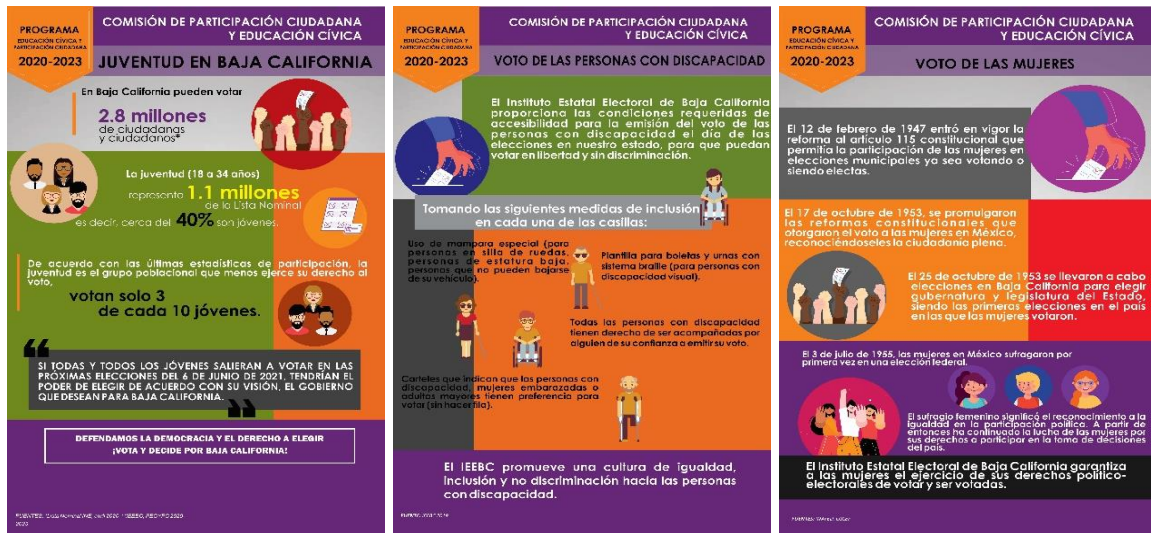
PROGRAMA
EDUCACIÓN CÍVICA Y PARTICIPACIÓN CIUDADANA
2020-2023

COMISIÓN DE PARTICIPACIÓN CIUDADANA Y EDUCACIÓN CÍVICA

JUVENTUD EN BAJA CALIFORNIA

En Baja California pueden votar

2.8 millones de ciudadanas y ciudadanos*

La juventud (18 a 34 años) representa 1.1 millones de la Lista Nominal es decir, cerca del 40% son jóvenes.

De acuerdo con las últimas estadísticas de participación, la juventud es el grupo poblacional que menos ejerce su derecho al voto,

votan solo 3 de cada 10 jóvenes.

SI TODAS Y TODOS LOS JÓVENES SALIERAN A VOTAR EN LAS PRÓXIMAS ELECCIONES DEL 6 DE JUNIO DE 2021, TENDRÍAN EL PODER DE ELEGIR DE ACUERDO CON SU VISIÓN, EL GOBIERNO QUE DESEAN PARA BAJA CALIFORNIA.

DEFENDAMOS LA DEMOCRACIA Y EL DERECHO A ELEGIR
¡VOTA Y DECIDE POR BAJA CALIFORNIA!

FUENTES: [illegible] 2020 / IEEBC, RECYPO 2020

PROGRAMA
EDUCACIÓN CÍVICA Y PARTICIPACIÓN CIUDADANA
2020-2023

COMISIÓN DE PARTICIPACIÓN CIUDADANA Y EDUCACIÓN CÍVICA

VOTO DE LAS PERSONAS CON DISCAPACIDAD

El Instituto Estatal Electoral de Baja California proporciona las condiciones requeridas de accesibilidad para la emisión del voto de las personas con discapacidad el día de las elecciones en nuestro estado, para que puedan votar en libertad y sin discriminación.

Tomando las siguientes medidas de inclusión en cada una de las casillas:

Uso de mampara especial (para personas en silla de ruedas, personas de estatura baja, personas que no pueden bajarse de su vehículo).

Plantilla para boletas y urnas con sistema braille (para personas con discapacidad visual).

Todas las personas con discapacidad tienen derecho de ser acompañados por alguien de su confianza a emitir su voto.

Carteles que indican que las personas con discapacidad, mujeres embarazadas o adultos mayores tienen preferencia para votar (sin hacer fila).

El IEEBC promueve una cultura de igualdad, inclusión y no discriminación hacia las personas con discapacidad.

FUENTE: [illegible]

PROGRAMA
EDUCACIÓN CÍVICA Y PARTICIPACIÓN CIUDADANA
2020-2023

COMISIÓN DE PARTICIPACIÓN CIUDADANA Y EDUCACIÓN CÍVICA

VOTO DE LAS MUJERES

El 12 de febrero de 1947 entró en vigor la reforma al artículo 115 constitucional que permitía la participación de las mujeres en elecciones municipales ya sea votando o siendo electas.

El 17 de octubre de 1953, se promulgaron las reformas constitucionales que otorgaron el voto a las mujeres en México, reconociéndoseles la ciudadanía plena.

El 25 de octubre de 1953 se llevaron a cabo elecciones en Baja California para elegir gubernatura y legislatura del Estado, siendo las primeras elecciones en el país en las que las mujeres votaron.

El 3 de julio de 1955, las mujeres en México sufragaron por primera vez en una elección federal.

El sufragio femenino significó el reconocimiento a la igualdad en la participación política. A partir de entonces ha continuado la lucha de las mujeres por sus derechos a participar en la toma de decisiones del país.

El Instituto Estatal Electoral de Baja California garantiza a las mujeres el ejercicio de sus derechos político-electorales de votar y ser votadas.

FUENTES: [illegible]